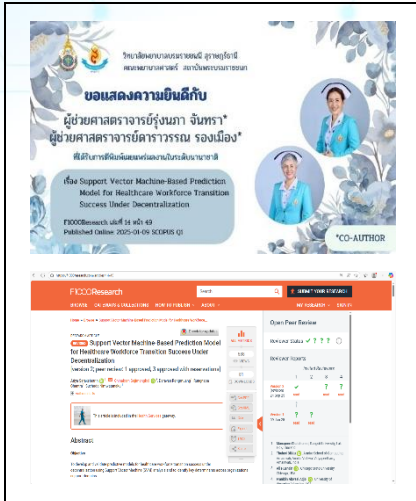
วิทยาลัยพยาบาลบรมราชชนนี สุราษฎร์ธานี
คณะพยาบาลศาสตร์ สถาบันพระบรมราชชนก

ขอแสดงความยินดีกับ
ผู้ช่วยศาสตราจารย์รุ่งนภา จันทรา*
ผู้ช่วยศาสตราจารย์ดารารวรรณ รองเมือง*
ที่ได้รับการตีพิมพ์ผลงานร่วมงานในระดับนานาชาติ

เรื่อง Support Vector Machine-Based Prediction Model for Healthcare Workforce Transition Success Under Decentralization

F1000Research ปีที่ 14 หน้า 49
Published Online: 2025-01-09 SCOPUS Q1

*CO-AUTHOR

F1000Research
Search
SUBMIT YOUR RESEARCH
BROWSE GATEWAYS & COLLECTIONS HOW TO PUBLISH ABOUT MY RESEARCH SIGN IN

Support Vector Machine-Based Prediction Model for Healthcare Workforce Transition Success Under Decentralization
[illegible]

Support Vector Machine-Based Prediction Model for Healthcare Workforce Transition Success Under Decentralization
[version 2; peer review: 1 approved, 3 approved with reservations]

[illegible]

Abstract

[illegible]

Open Peer Review
Reviewer Status ✓ ? ? ?
Reviewer Reports
1 2 3 4
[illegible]